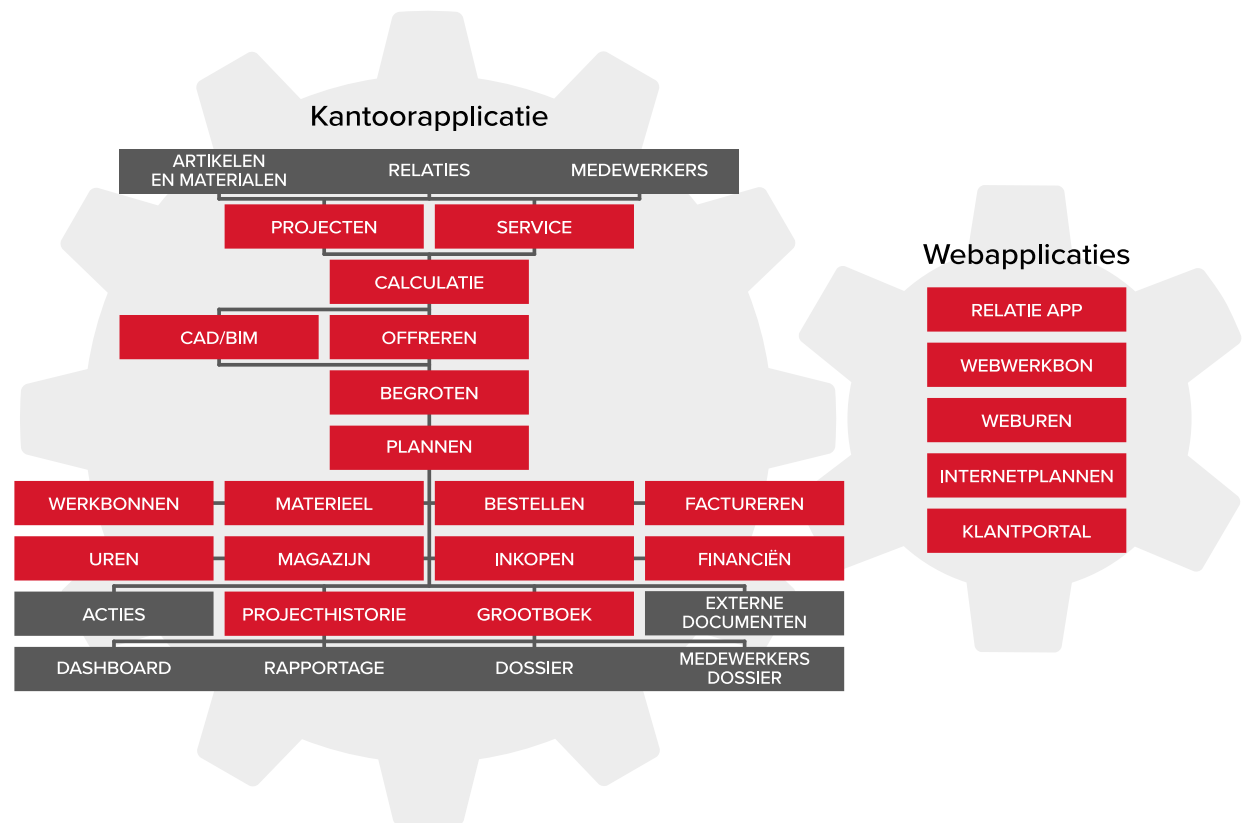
Kantoorapplicatie

ARTIKELEN EN MATERIALEN
RELATIES
MEDEWERKERS

PROJECTEN
SERVICE

CALCULATIE

CAD/BIM
OFFREREN

BEGROTEN

PLANNEN

WERKBONNEN
MATERIEEL
BESTELLEN
FACTUREREN

UREN
MAGAZIJN
INKOPEN
FINANCIËN

ACTIES
PROJECTHISTORIE
GROOTBOEK
EXTERNE DOCUMENTEN

DASHBOARD
RAPPORTAGE
DOSSIER
MEDEWERKERS DOSSIER

Webapplicaties

RELATIE APP
WEBWERKBON
WEBUREN
INTERNETPLANNEN
KLANTPORTAL